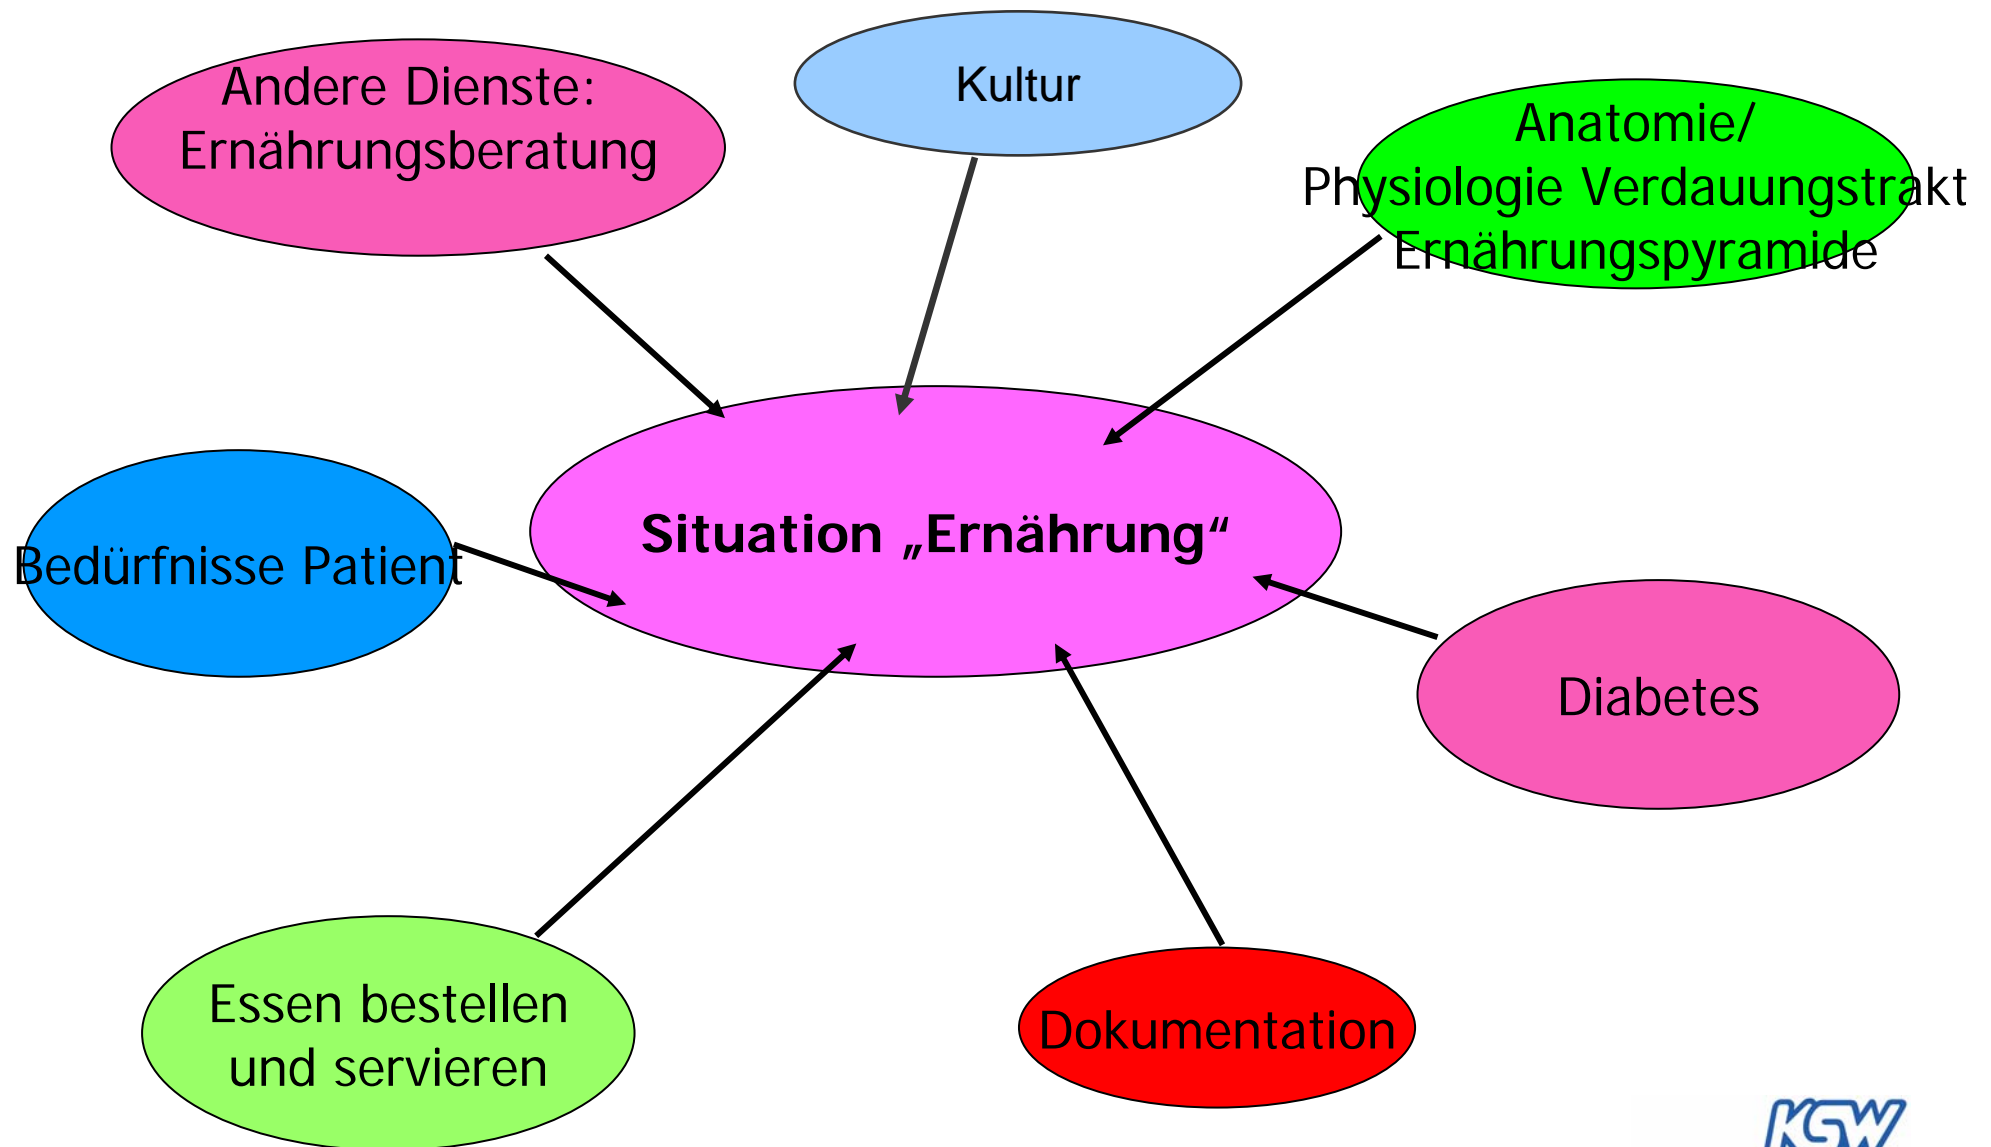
Andere Dienste: Ernährungsberatung

Kultur

Anatomie/ Physiologie Verdauungstrakt Ernährungspyramide

Bedürfnisse Patient

**Situation „Ernährung“**

Diabetes

Essen bestellen und servieren

Dokumentation

KSW